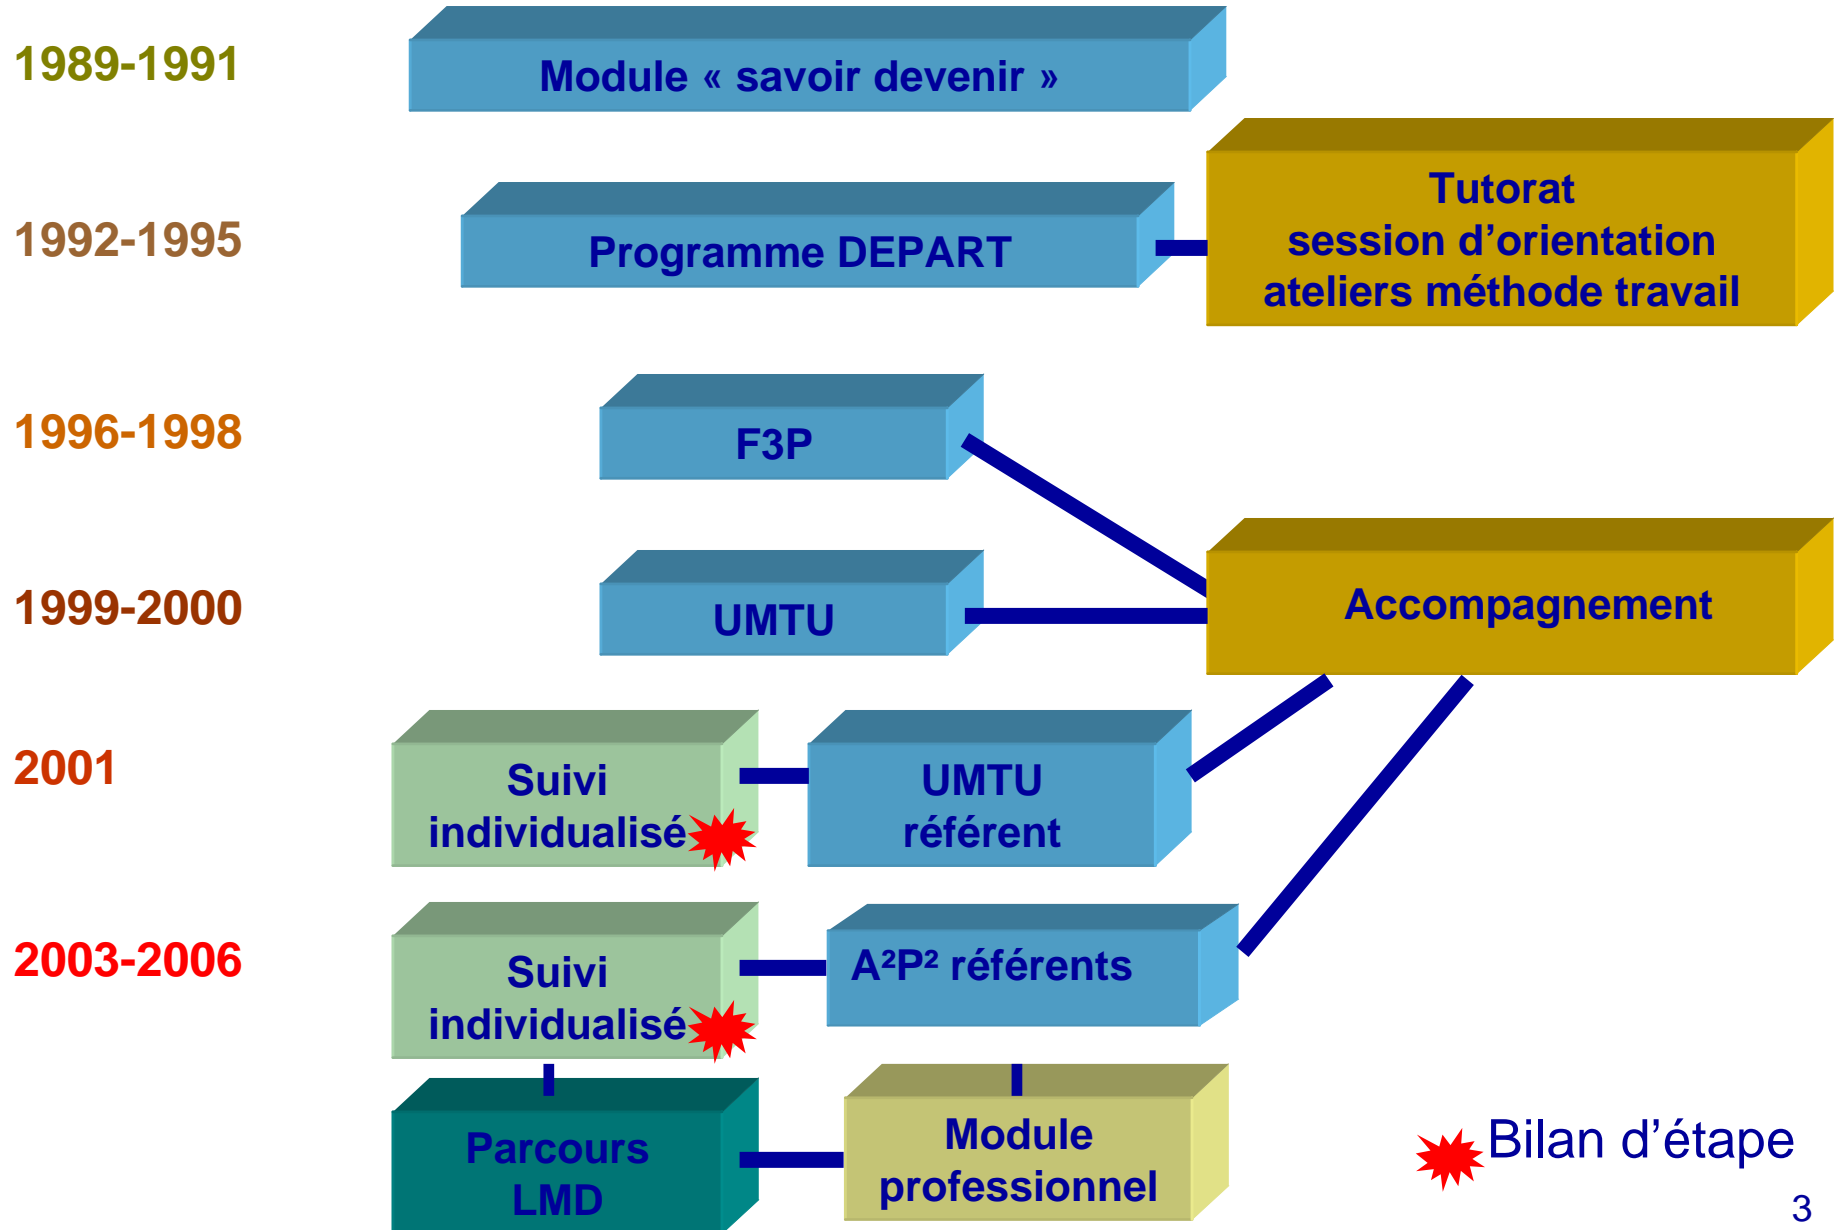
1989-1991

Module « savoir devenir »

1992-1995

Programme DEPART

Tutorat
session d’orientation
ateliers méthode travail

1996-1998

F3P

1999-2000

UMTU

Accompagnement

2001

Suivi individualisé

UMTU référent

2003-2006

Suivi individualisé

A²P² référents

Parcours LMD

Module professionnel

Bilan d’étape

3